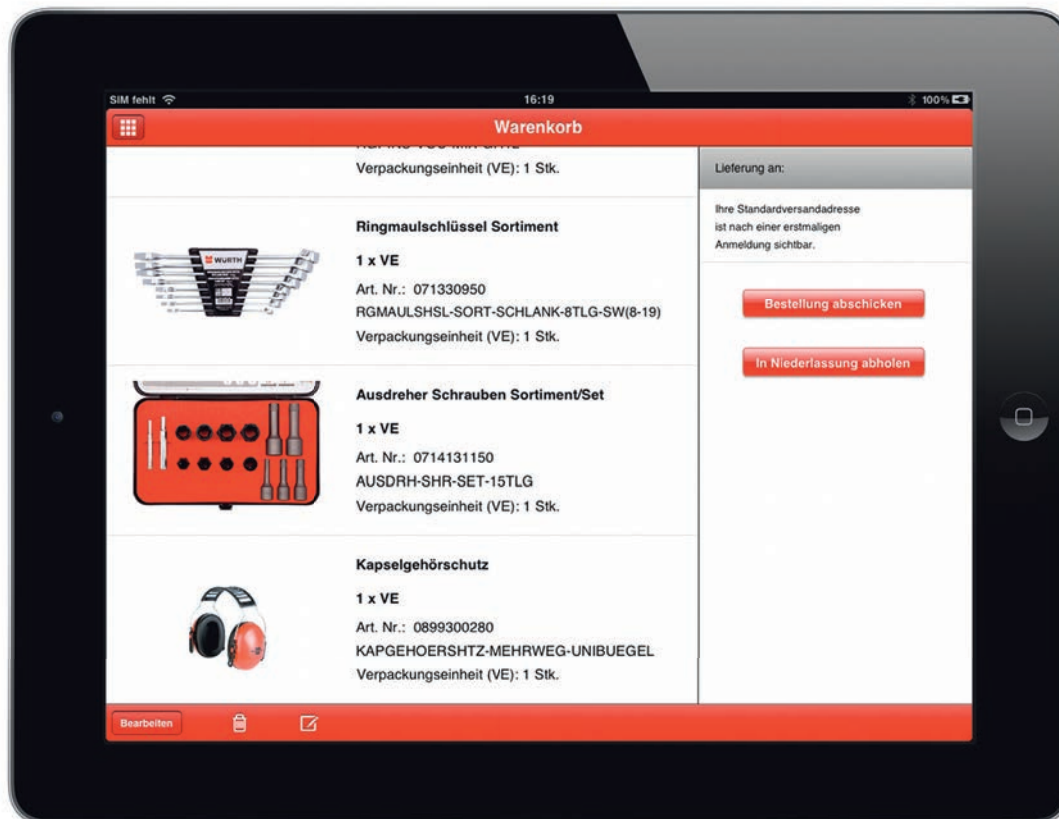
SIM fehlt

16:19

100%

Warenkorb

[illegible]

Verpackungseinheit (VE): 1 Stk.

WÜRTH

Ringmaulschlüssel Sortiment

1 x VE

Art. Nr.: 071330950

RGMAULSHSL-SORT-SCHLANK-8TLG-SW(8-19)

Verpackungseinheit (VE): 1 Stk.

Ausdreher Schrauben Sortiment/Set

1 x VE

Art. Nr.: 0714131150

AUSDRH-SHR-SET-15TLG

Verpackungseinheit (VE): 1 Stk.

Kapselgehörschutz

1 x VE

Art. Nr.: 0899300280

KAPGEHOERSHTZ-MEHRWEG-UNIBUEGEL

Verpackungseinheit (VE): 1 Stk.

Lieferung an:

Ihre Standardversandadresse ist nach einer erstmaligen Anmeldung sichtbar.

Bestellung abschicken

In Niederlassung abholen

Bearbeiten